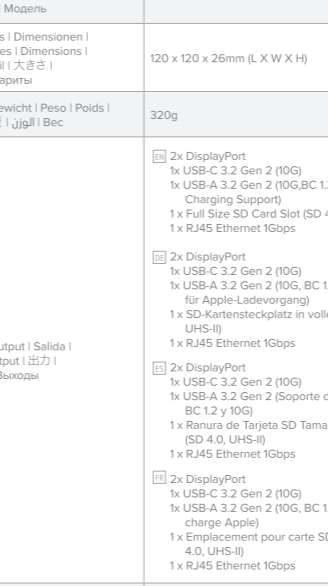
| Модель | |
|---|---|
| s \| Dimensionen \| es \| Dimensions \| il \| 大きさ \| ариты | 120 x 120 x 26mm (L X W X H) |
| ewicht \| Peso \| Poids \| \| الوزن \| Bec | 320g |
| utput \| Salida \| tput \| 出力 \| Выходы | EN 2x DisplayPort 1x USB-C 3.2 Gen 2 (10G) 1x USB-A 3.2 Gen 2 (10G,BC 1.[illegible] Charging Support) 1 x Full Size SD Card Slot (SD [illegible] 1 x RJ45 Ethernet 1Gbps<br><br>DE 2x DisplayPort 1x USB-C 3.2 Gen 2 (10G) 1x USB-A 3.2 Gen 2 (10G, BC 1.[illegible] für Apple-Ladevorgang) 1 x SD-Kartensteckplatz in voll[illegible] UHS-II) 1 x RJ45 Ethernet 1Gbps<br><br>ES 2x DisplayPort 1x USB-C 3.2 Gen 2 (10G) 1x USB-A 3.2 Gen 2 (Soporte d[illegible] BC 1.2 y 10G) 1 x Ranura de Tarjeta SD Tama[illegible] (SD 4.0, UHS-II) 1 x RJ45 Ethernet 1Gbps<br><br>FR 2x DisplayPort 1x USB-C 3.2 Gen 2 (10G) 1x USB-A 3.2 Gen 2 (10G, BC 1.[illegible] charge Apple) 1 x Emplacement pour carte SD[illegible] 4.0, UHS-II) 1 x RJ45 Ethernet 1Gbps |